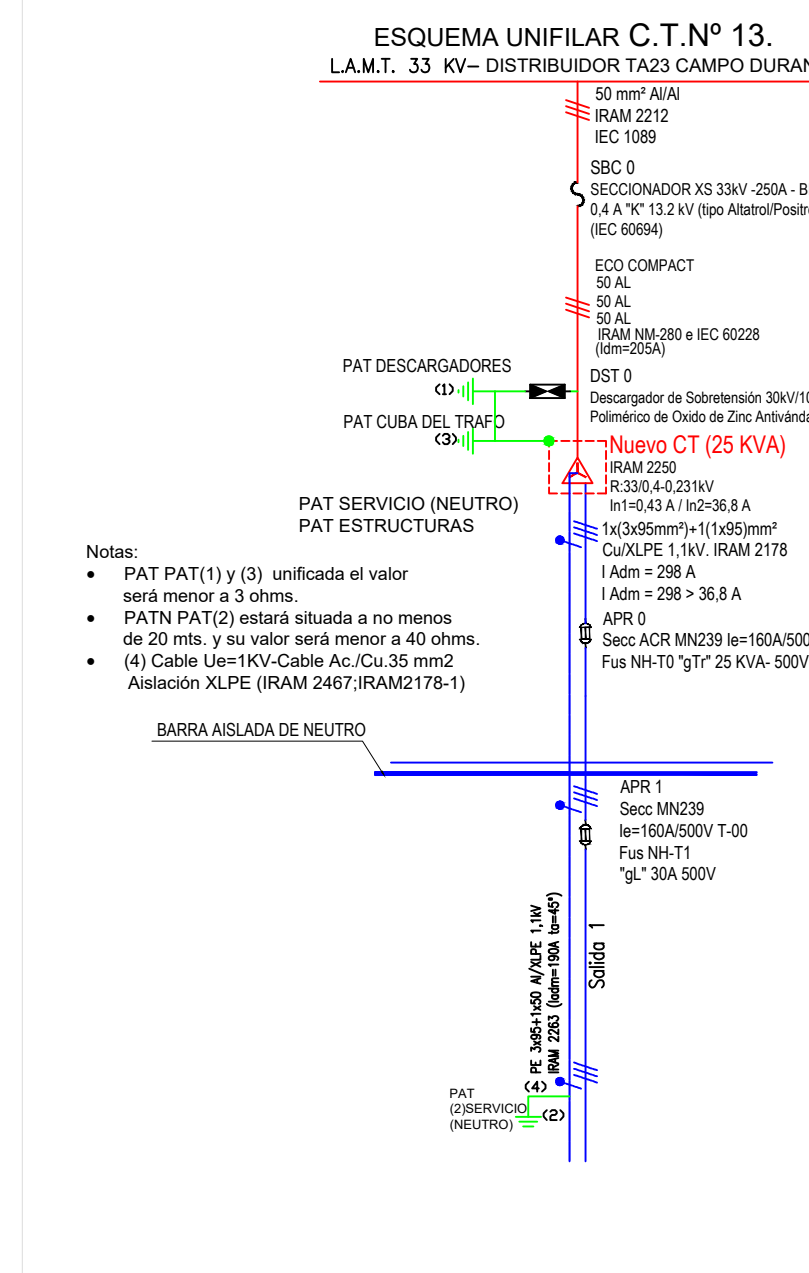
ESQUEMA UNIFILAR C.T.Nº 13.
L.A.M.T. 33 KV– DISTRIBUIDOR TA23 CAMPO DURAN

50 mm² Al/Al
IRAM 2212
IEC 1089

SBC 0
SECCIONADOR XS 33kV -250A - B
0,4 A "K" 13.2 kV (tipo Altatrol/Positr
(IEC 60694)

ECO COMPACT
50 AL
50 AL
50 AL
IRAM NM-280 e IEC 60228
(Idm=205A)

PAT DESCARGADORES
(1)
DST 0
Descargador de Sobretensión 30kV/1
Polimérico de Oxido de Zinc Antivánda

PAT CUBA DEL TRAFO
(3)
Nuevo CT (25 KVA)
IRAM 2250
R:33/0,4-0,231kV
In1=0,43 A / In2=36,8 A

PAT SERVICIO (NEUTRO)
PAT ESTRUCTURAS

1x(3x95mm²)+1(1x95)mm²
Cu/XLPE 1,1kV. IRAM 2178
I Adm = 298 A
I Adm = 298 > 36,8 A

Notas:
• PAT PAT(1) y (3) unificada el valor será menor a 3 ohms.
• PATN PAT(2) estará situada a no menos de 20 mts. y su valor será menor a 40 ohms.
• (4) Cable Ue=1KV-Cable Ac./Cu.35 mm2 Aislación XLPE (IRAM 2467;IRAM2178-1)

APR 0
Secc ACR MN239 Ie=160A/500
Fus NH-T0 "gTr" 25 KVA- 500V

BARRA AISLADA DE NEUTRO

APR 1
Secc MN239
Ie=160A/500V T-00
Fus NH-T1
"gL" 30A 500V

PE 3x95+1x50 Al/XLPE 1,1kV
IRAM 2263 (Iadm=190A ta=45°)

Salida 1

(4)
PAT
(2)SERVICIO
(NEUTRO)
(2)